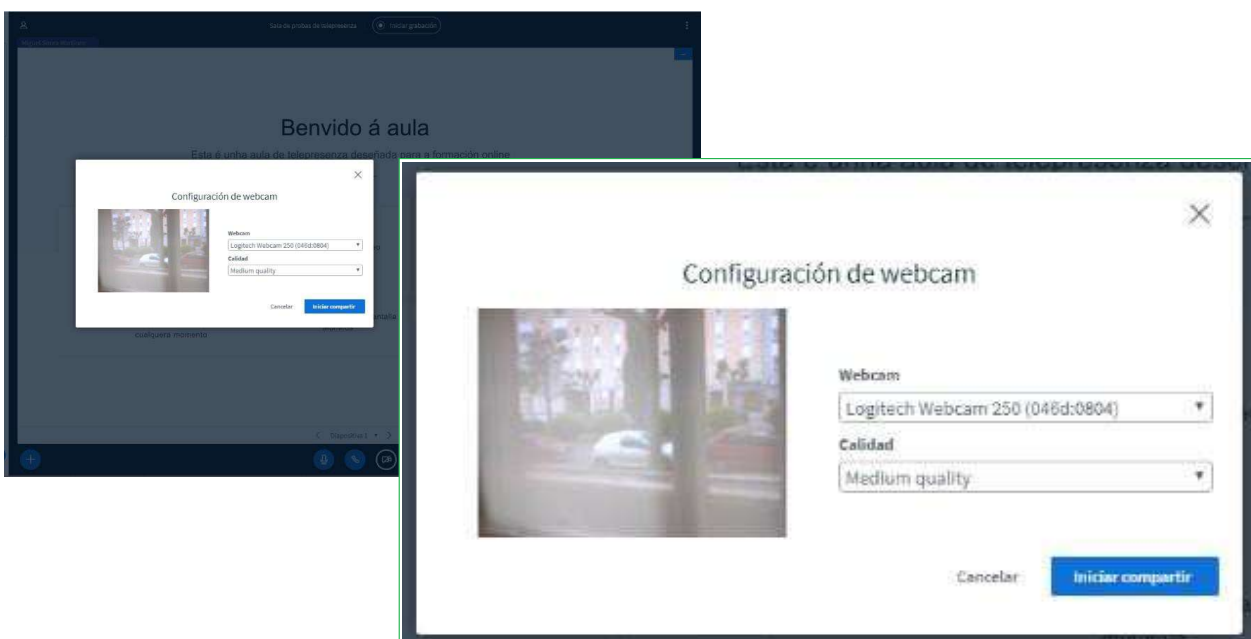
Sala de probas de telepresenza Iniciar gravación

Benvido á aula

Esta é unha aula de telepresenza deseñada para a formación online

Configuración de webcam

Webcam
Logitech Webcam 250 (046d:0804)
Calidad
Medium quality

Cancelar Iniciar compartir

cualquera momento

Diapositiva 1

Configuración de webcam

Webcam
Logitech Webcam 250 (046d:0804)
Calidad
Medium quality

Cancelar Iniciar compartir